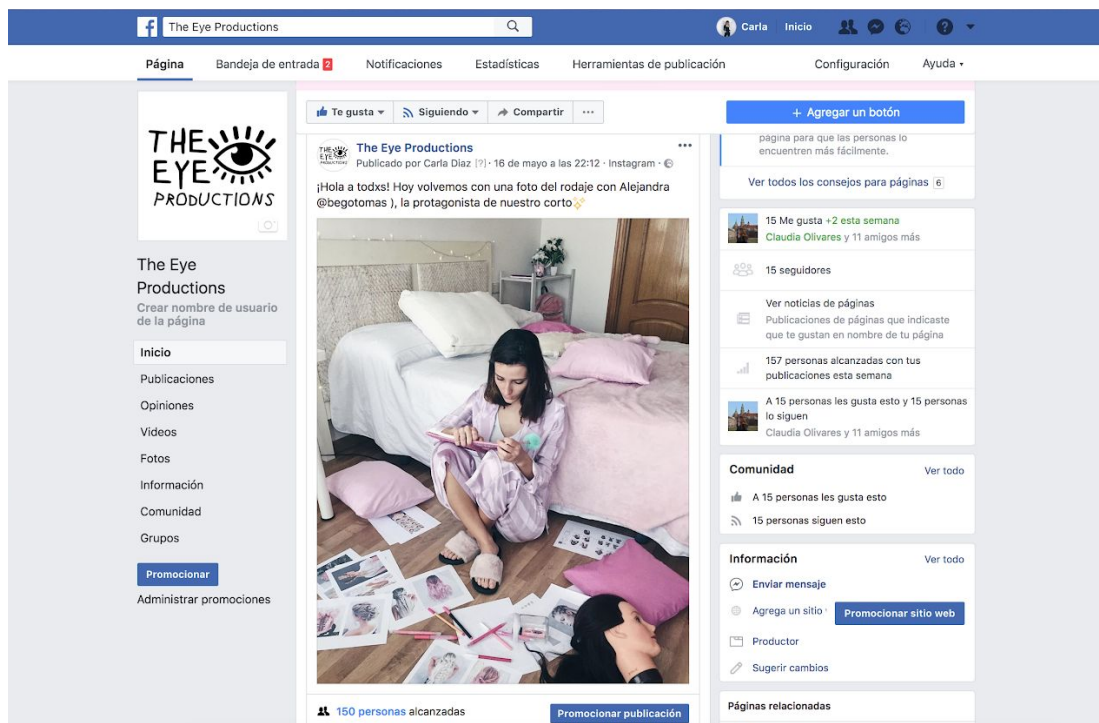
The Eye Productions

Carla Inicio

Página Bandeja de entrada 2 Notificaciones Estadísticas Herramientas de publicación Configuración Ayuda

THE EYE PRODUCTIONS

The Eye Productions
Crear nombre de usuario de la página

Inicio
Publicaciones
Opiniones
Videos
Fotos
Información
Comunidad
Grupos

Promocionar
Administrar promociones

Te gusta Siguiendo Compartir ···

The Eye Productions
Publicado por Carla Diaz [?] · 16 de mayo a las 22:12 · Instagram ·

¡Hola a todxs! Hoy volvemos con una foto del rodaje con Alejandra @begotomas ), la protagonista de nuestro corto✨

150 personas alcanzadas

Promocionar publicación

+ Agregar un botón

página para que las personas lo encuentren más fácilmente.

Ver todos los consejos para páginas 6

15 Me gusta +2 esta semana
Claudia Olivares y 11 amigos más

15 seguidores

Ver noticias de páginas
Publicaciones de páginas que indicaste que te gustan en nombre de tu página

157 personas alcanzadas con tus publicaciones esta semana

A 15 personas les gusta esto y 15 personas lo siguen
Claudia Olivares y 11 amigos más

Comunidad Ver todo
A 15 personas les gusta esto
15 personas siguen esto

Información Ver todo
Enviar mensaje
Agrega un sitio · Promocionar sitio web
Productor
Sugerir cambios

Páginas relacionadas